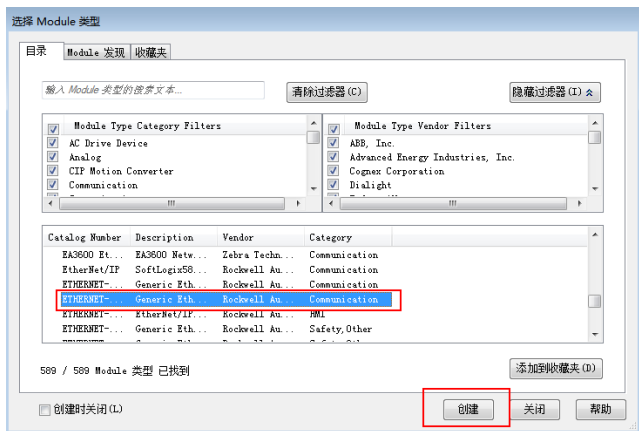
选择 Module 类型

目录 | Module 发现 | 收藏夹

输入 Module 类型的搜索文本...

清除过滤器(C)

隐藏过滤器(I)

Module Type Category Filters
AC Drive Device
Analog
CIP Motion Converter
Communication

Module Type Vendor Filters
ABB, Inc.
Advanced Energy Industries, Inc.
Cognex Corporation
Dialight

| Catalog Number | Description | Vendor | Category |
|---|---|---|---|
| EA3600 Et... | EA3600 Netw... | Zebra Techn... | Communication |
| EtherNet/IP | SoftLogix58... | Rockwell Au... | Communication |
| ETHERNET-... | Generic Eth... | Rockwell Au... | Communication |
| ETHERNET-... | Generic Eth... | Rockwell Au... | Communication |
| ETHERNET-... | EtherNet/IP... | Rockwell Au... | HMI |
| ETHERNET-... | Generic Eth... | Rockwell Au... | Safety,Other |

589 / 589 Module 类型 已找到

添加到收藏夹(D)

创建时关闭(L)

创建

关闭

帮助